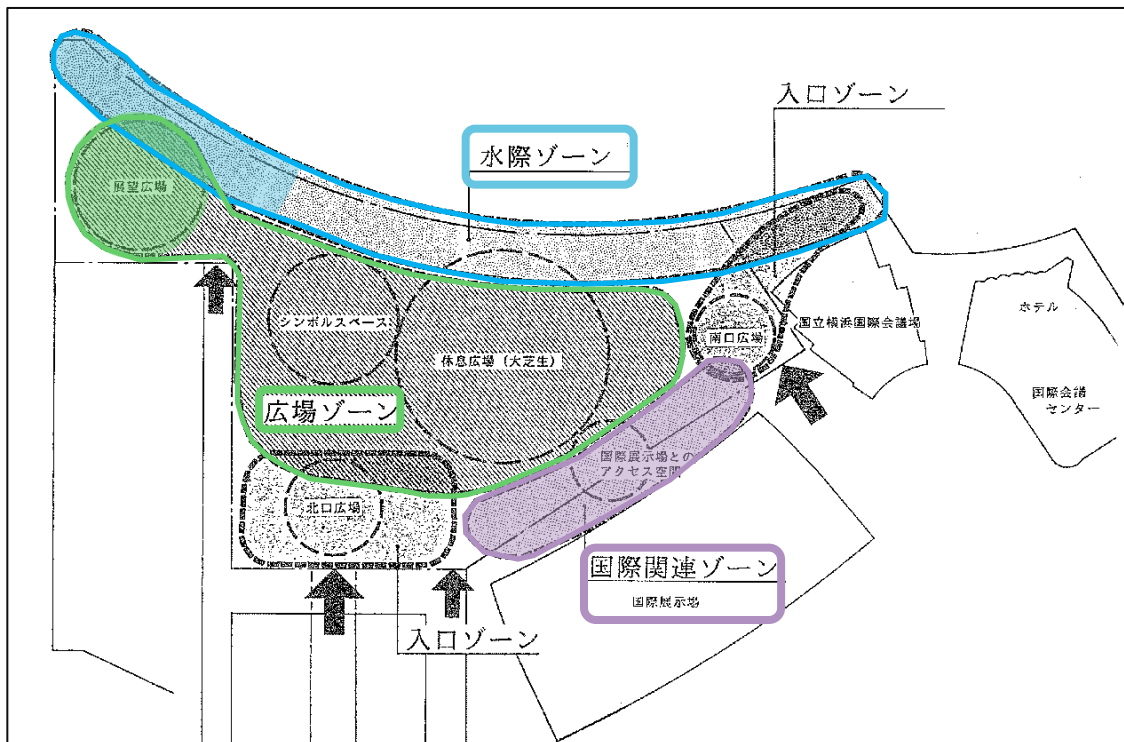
入口ゾーン

水際ゾーン

展望広場

シンボルスペース

休息広場（大芝生）

南口広場

国立横浜国際会議場

ホテル

国際会議センター

広場ゾーン

国際展示場とのアクセス空間

北口広場

国際関連ゾーン

国際展示場

入口ゾーン